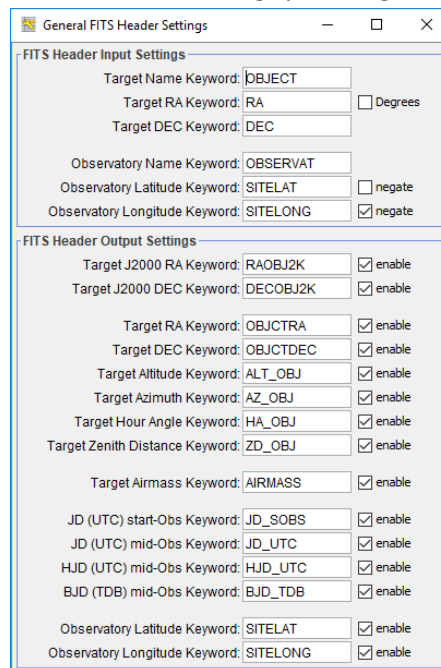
General FITS Header Settings

FITS Header Input Settings

Target Name Keyword: OBJECT

Target RA Keyword: RA ☐ Degrees

Target DEC Keyword: DEC

Observatory Name Keyword: OBSERVAT

Observatory Latitude Keyword: SITELAT ☐ negate

Observatory Longitude Keyword: SITELONG ☑ negate

FITS Header Output Settings

Target J2000 RA Keyword: RAOBJ2K ☑ enable

Target J2000 DEC Keyword: DECOBJ2K ☑ enable

Target RA Keyword: OBJCTRA ☑ enable

Target DEC Keyword: OBJCTDEC ☑ enable

Target Altitude Keyword: ALT_OBJ ☑ enable

Target Azimuth Keyword: AZ_OBJ ☑ enable

Target Hour Angle Keyword: HA_OBJ ☑ enable

Target Zenith Distance Keyword: ZD_OBJ ☑ enable

Target Airmass Keyword: AIRMASS ☑ enable

JD (UTC) start-Obs Keyword: JD_SOBS ☑ enable

JD (UTC) mid-Obs Keyword: JD_UTC ☑ enable

HJD (UTC) mid-Obs Keyword: HJD_UTC ☑ enable

BJD (TDB) mid-Obs Keyword: BJD_TDB ☑ enable

Observatory Latitude Keyword: SITELAT ☑ enable

Observatory Longitude Keyword: SITELONG ☑ enable